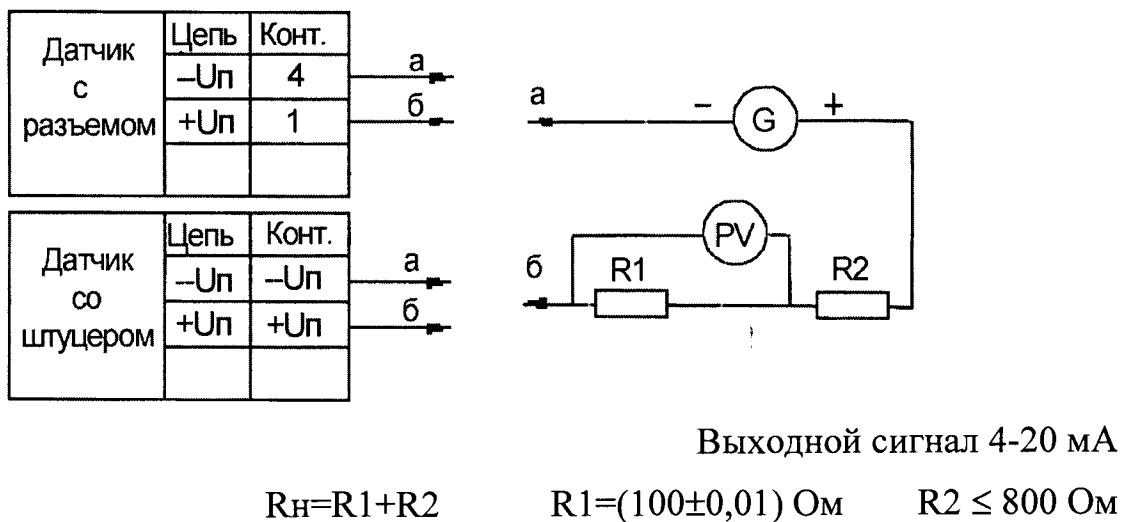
| Датчик с разъемом | Цепь | Конт. |
|---|---|---|
| | –Uп | 4 |
| | +Uп | 1 |
| | | |

а
б

| Датчик со штуцером | Цепь | Конт. |
|---|---|---|
| | –Uп | –Uп |
| | +Uп | +Uп |
| | | |

а
б

а – G +
PV
б R1 R2

Выходной сигнал 4-20 мА

Rн=R1+R2 R1=(100±0,01) Ом R2 ≤ 800 Ом